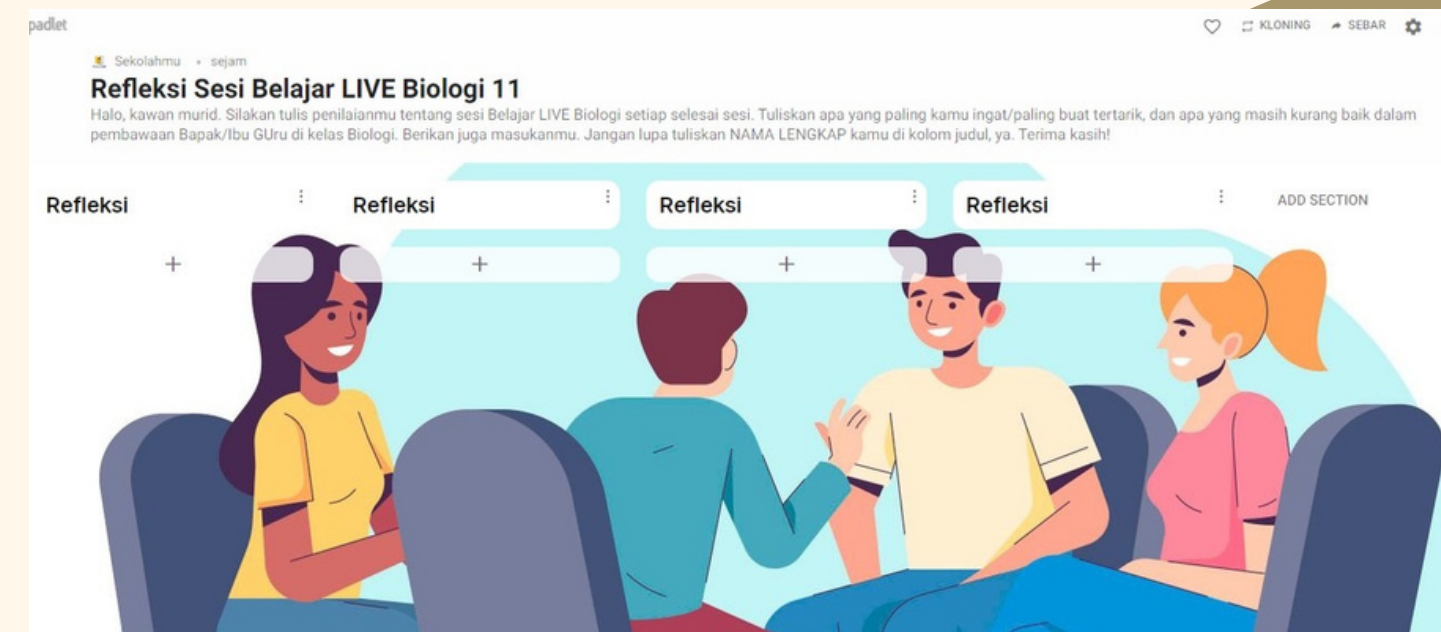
padlet

KLONING SEBAR

Sekolahmu • sejam

Refleksi Sesi Belajar LIVE Biologi 11

Halo, kawan murid. Silakan tulis penilaianmu tentang sesi Belajar LIVE Biologi setiap selesai sesi. Tuliskan apa yang paling kamu ingat/paling buat tertarik, dan apa yang masih kurang baik dalam pembawaan Bapak/Ibu GUru di kelas Biologi. Berikan juga masukanmu. Jangan lupa tuliskan NAMA LENGKAP kamu di kolom judul, ya. Terima kasih!

Refleksi

+

Refleksi

+

Refleksi

+

Refleksi

+

ADD SECTION